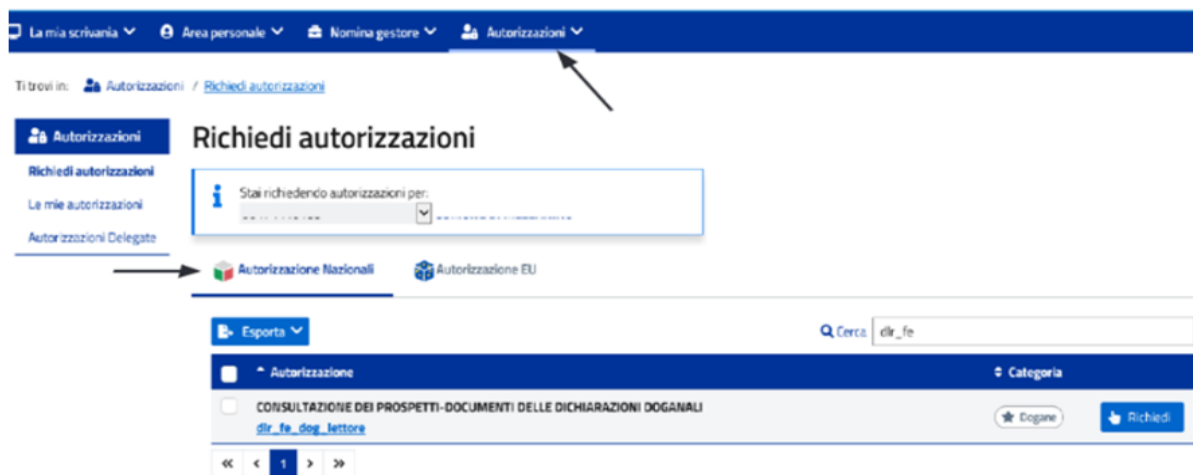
La mia scrivania ∨ Area personale ∨ Nomina gestore ∨ Autorizzazioni ∨

Ti trovi in: Autorizzazioni / Richiedi autorizzazioni

Autorizzazioni
Richiedi autorizzazioni
Le mie autorizzazioni
Autorizzazioni Delegate

Richiedi autorizzazioni

Stai richiedendo autorizzazioni per:
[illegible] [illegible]

Autorizzazione Nazionali
Autorizzazione EU

Esporta ∨

Cerca dlr_fe

| Autorizzazione | Categoria | |
|---|---|---|
| CONSULTAZIONE DEI PROSPETTI-DOCUMENTI DELLE DICHIARAZIONI DOGANALI dlr_fe_dog_lettore | Dogane | Richiedi |

« ‹ 1 › »